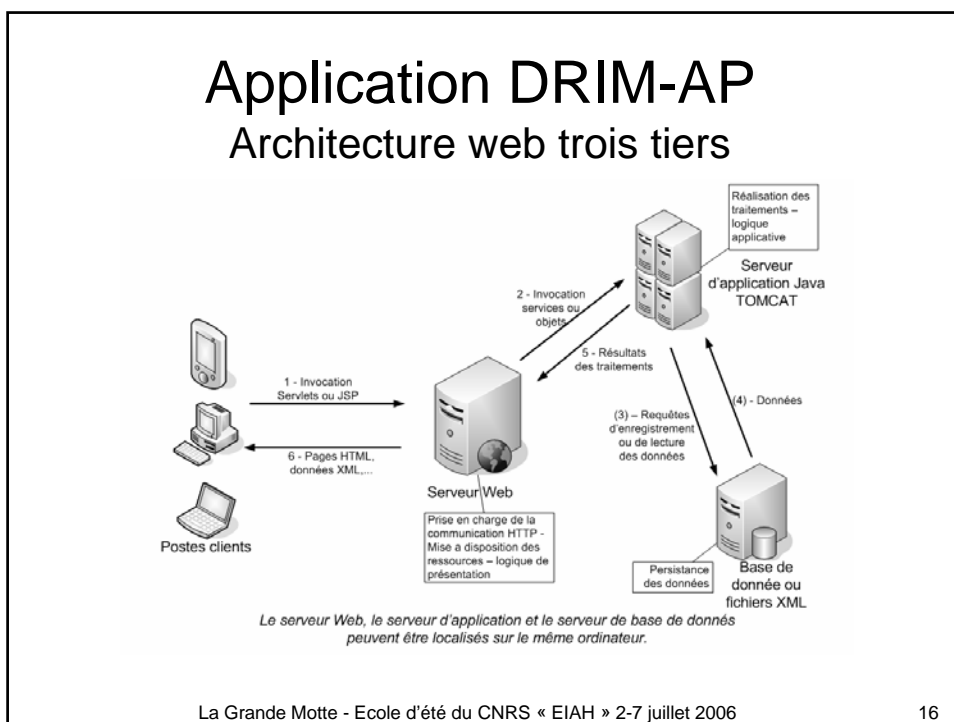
Application DRIM-AP

Architecture web trois tiers

Réalisation des traitements – logique applicative

Serveur d'application Java TOMCAT

2 - Invocation services ou objets

5 - Résultats des traitements

1 - Invocation Servlets ou JSP

6 - Pages HTML, données XML,...

(3) – Requêtes d'enregistrement ou de lecture des données

(4) - Données

Serveur Web

Postes clients

Prise en charge de la communication HTTP - Mise a disposition des ressources – logique de présentation

Persistance des données

Base de donnée ou fichiers XML

Le serveur Web, le serveur d'application et le serveur de base de donnés peuvent être localisés sur le même ordinateur.

La Grande Motte - Ecole d'été du CNRS « EIAH » 2-7 juillet 2006

16